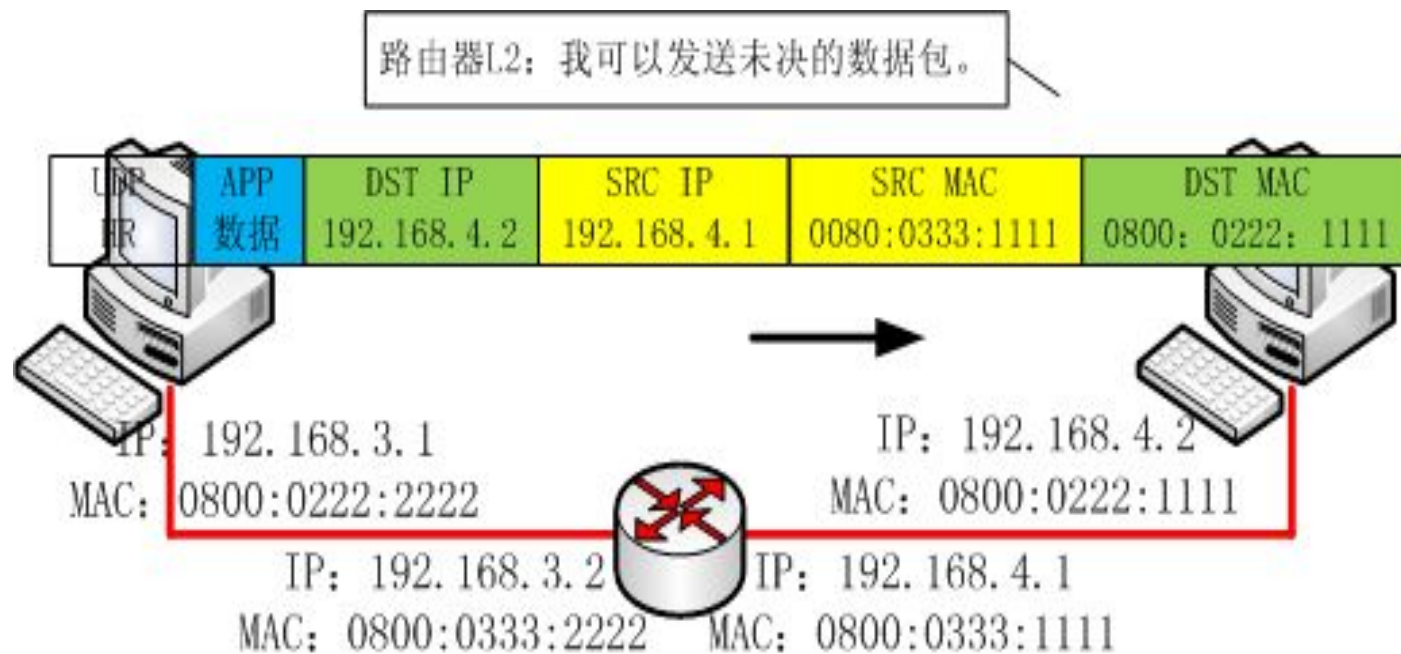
路由器L2：我可以发送未决的数据包。

| UDP HR | APP 数据 | DST IP 192.168.4.2 | SRC IP 192.168.4.1 | SRC MAC 0080:0333:1111 | DST MAC 0800：0222：1111 |
|---|---|---|---|---|---|

IP：192.168.3.1
MAC：0800:0222:2222

IP：192.168.4.2
MAC：0800:0222:1111

IP：192.168.3.2
MAC：0800:0333:2222

IP：192.168.4.1
MAC：0800:0333:1111